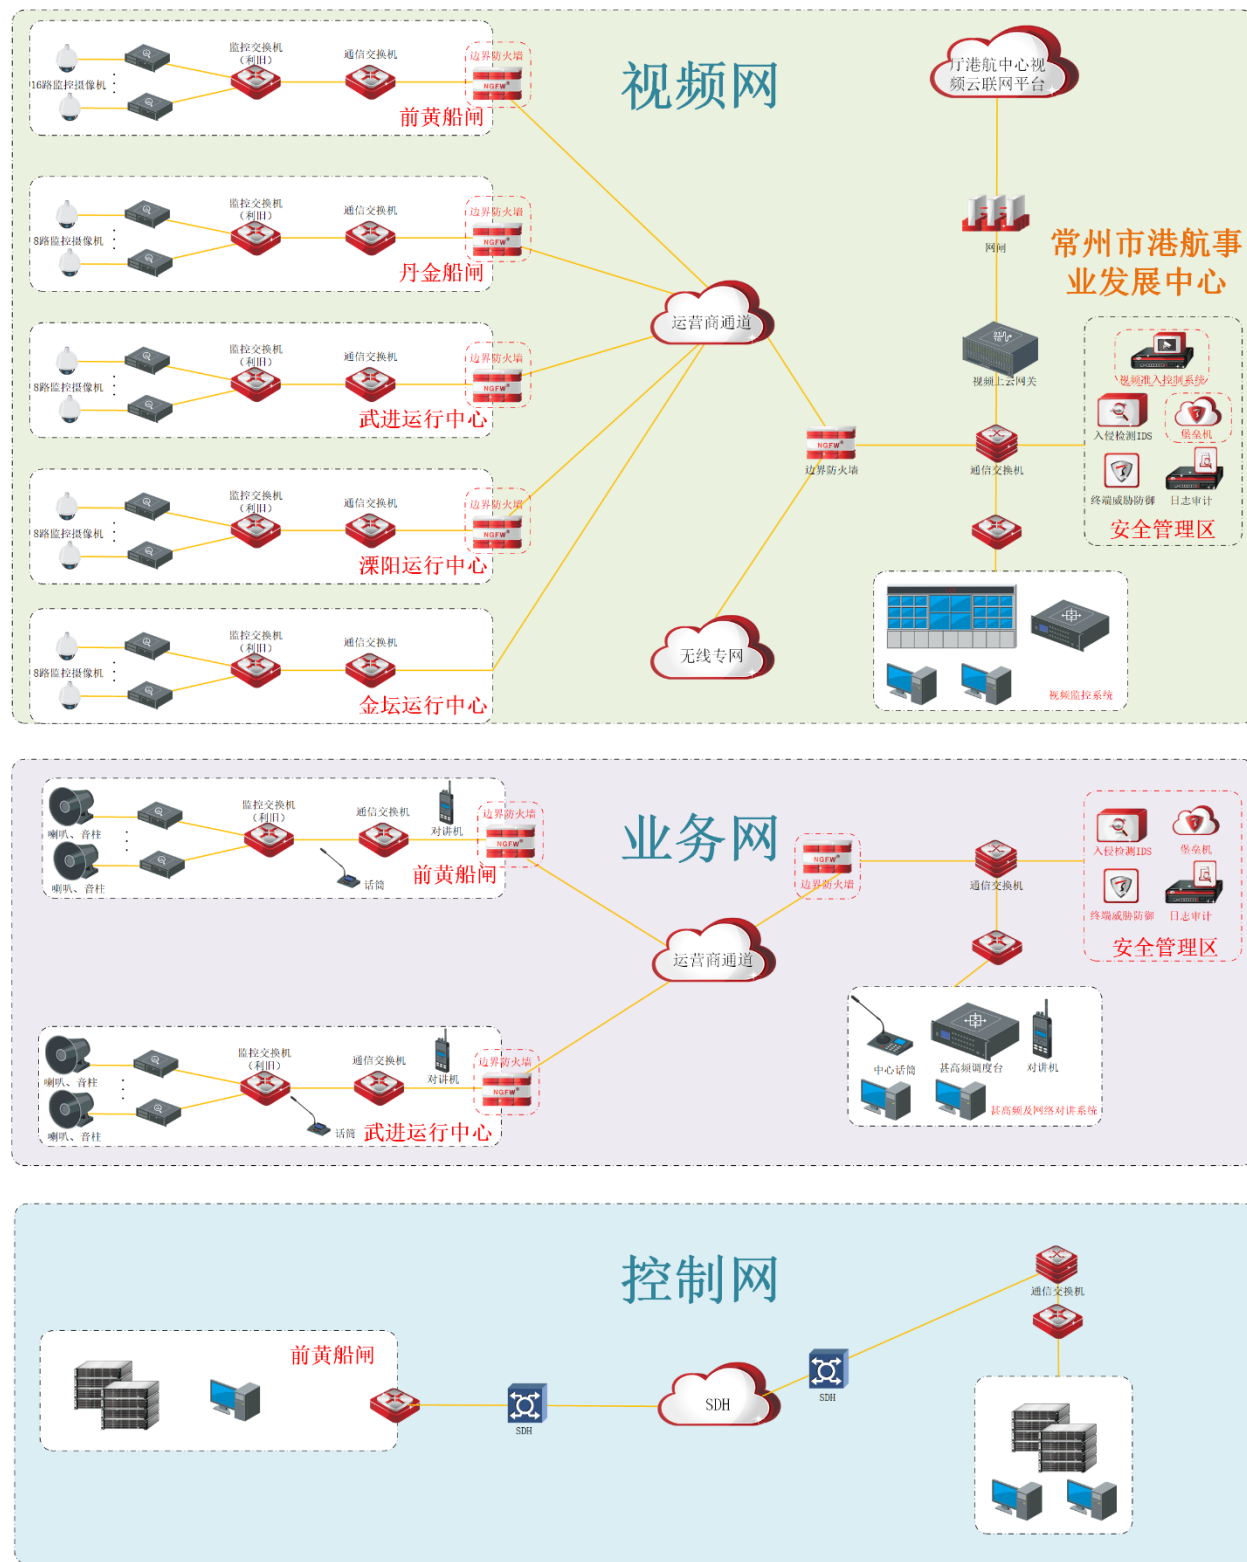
视频网

16路监控摄像机
监控交换机（利旧）
通信交换机
边界防火墙
NGFW
前黄船闸

8路监控摄像机
监控交换机（利旧）
通信交换机
边界防火墙
NGFW
丹金船闸

8路监控摄像机
监控交换机（利旧）
通信交换机
边界防火墙
NGFW
武进运行中心

8路监控摄像机
监控交换机（利旧）
通信交换机
边界防火墙
NGFW
溧阳运行中心

8路监控摄像机
监控交换机（利旧）
通信交换机
金坛运行中心

运营商通道
无线专网
厅港航中心视频云联网平台
网闸
常州市港航事业发展中心
视频上云网关
NGFW
边界防火墙
通信交换机
视频准入控制系统
入侵检测IDS
堡垒机
终端威胁防御
日志审计
安全管理区
视频监控系统

业务网

喇叭、音柱
喇叭、音柱
监控交换机（利旧）
通信交换机
对讲机
话筒
边界防火墙
NGFW
前黄船闸
NGFW
边界防火墙
通信交换机
入侵检测IDS
堡垒机
终端威胁防御
日志审计
安全管理区
运营商通道
中心话筒
甚高频调度台
对讲机
甚高频及网络对讲系统
喇叭、音柱
喇叭、音柱
监控交换机（利旧）
通信交换机
对讲机
话筒
边界防火墙
NGFW
武进运行中心

控制网

前黄船闸
SDH
SDH
SDH
通信交换机